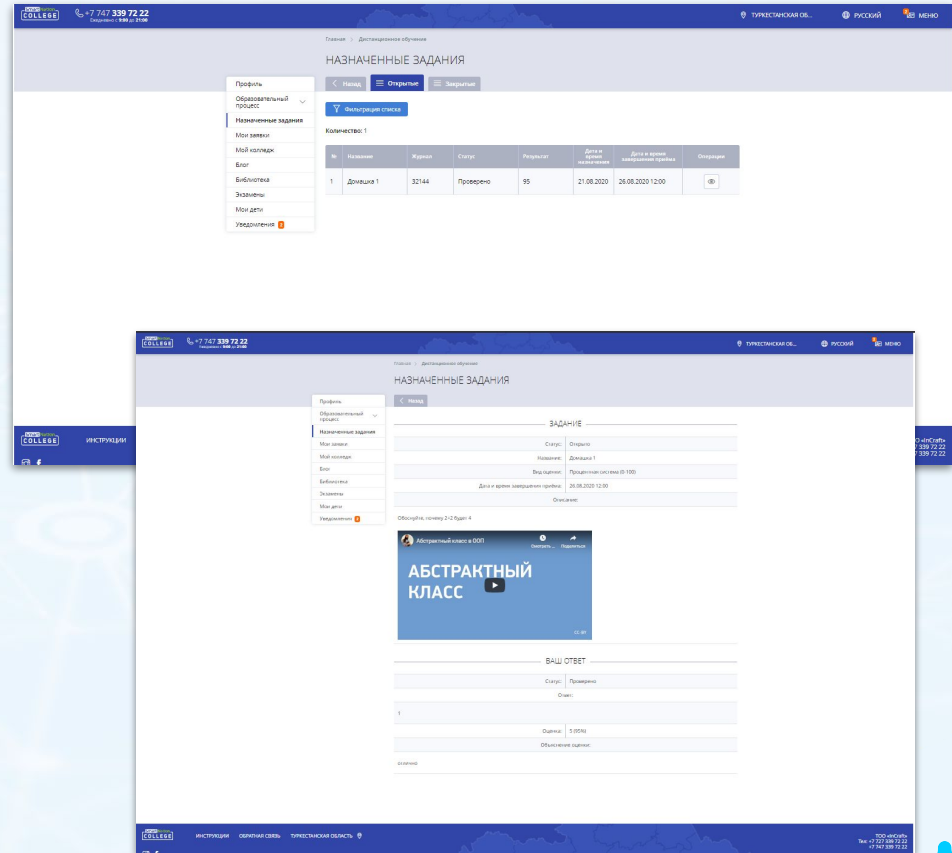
COLLEGE +7 747 339 72 22
Ежедневно с 9:00 до 21:00

ТУРКЕСТАНСКАЯ ОБ... РУССКИЙ МЕНЮ

Главная > Дистанционное обучение

НАЗНАЧЕННЫЕ ЗАДАНИЯ

Профиль
Образовательный процесс
Назначенные задания
Мои заявки
Мой колледж
Блог
Библиотека
Экзамены
Мои дети
Уведомления

< Назад Открытые Закрытые

Фильтрация списка

Количество: 1

| № | Название | Журнал | Статус | Результат | Дата и время назначения | Дата и время завершения приёма | Операции |
|---|---|---|---|---|---|---|---|
| 1 | Домашка 1 | 32144 | Проверено | 95 | 21.08.2020 | 26.08.2020 12:00 | |

COLLEGE ИНСТРУКЦИИ

COLLEGE +7 747 339 72 22
Ежедневно с 9:00 до 21:00

ТУРКЕСТАНСКАЯ ОБ... РУССКИЙ МЕНЮ

Главная > Дистанционное обучение

НАЗНАЧЕННЫЕ ЗАДАНИЯ

Профиль
Образовательный процесс
Назначенные задания
Мои заявки
Мой колледж
Блог
Библиотека
Экзамены
Мои дети
Уведомления

< Назад

ЗАДАНИЕ

Статус: Открыто
Название: Домашка 1
Вид оценки: Процентная система (0-100)
Дата и время завершения приёма: 26.08.2020 12:00
Описание:

Обоснуйте, почему 2+2 будет 4

Абстрактный класс в ООП
Смотреть... Поделиться
АБСТРАКТНЫЙ КЛАСС

ВАШ ОТВЕТ

Статус: Проверено
Ответ:
1
Оценка: 5 (95%)
Объяснение оценки:
отлично

COLLEGE ИНСТРУКЦИИ ОБРАТНАЯ СВЯЗЬ ТУРКЕСТАНСКАЯ ОБЛАСТЬ

ТОО «InCraft»
Тел: +7 727 339 72 22
+7 747 339 72 22